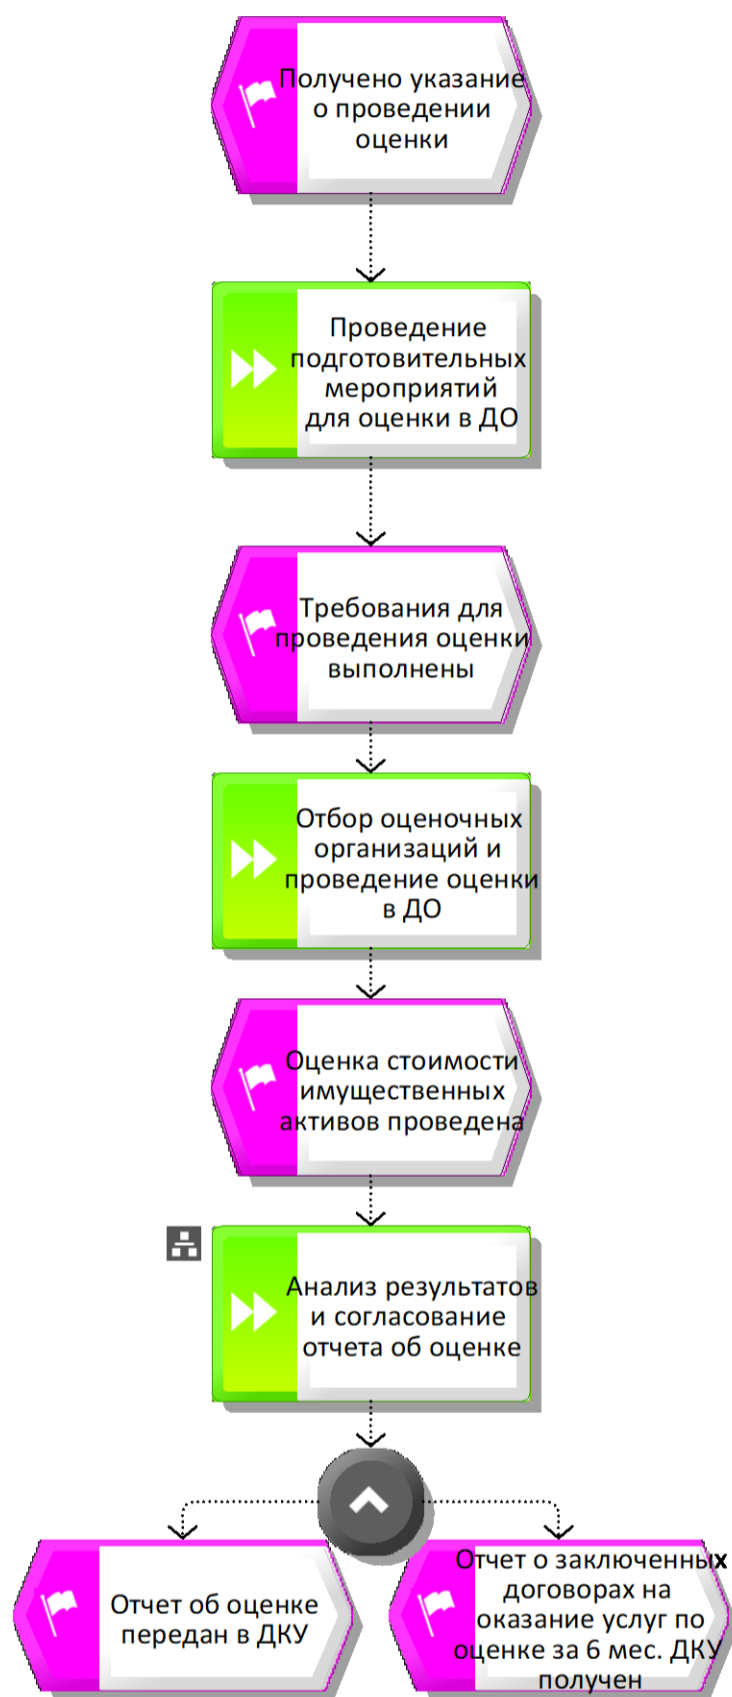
Получено указание о проведении оценки

Проведение подготовительных мероприятий для оценки в ДО

Требования для проведения оценки выполнены

Отбор оценочных организаций и проведение оценки в ДО

Оценка стоимости имущественных активов проведена

Анализ результатов и согласование отчета об оценке

Отчет об оценке передан в ДКУ

Отчет о заключенных договорах на оказание услуг по оценке за 6 мес. ДКУ получен